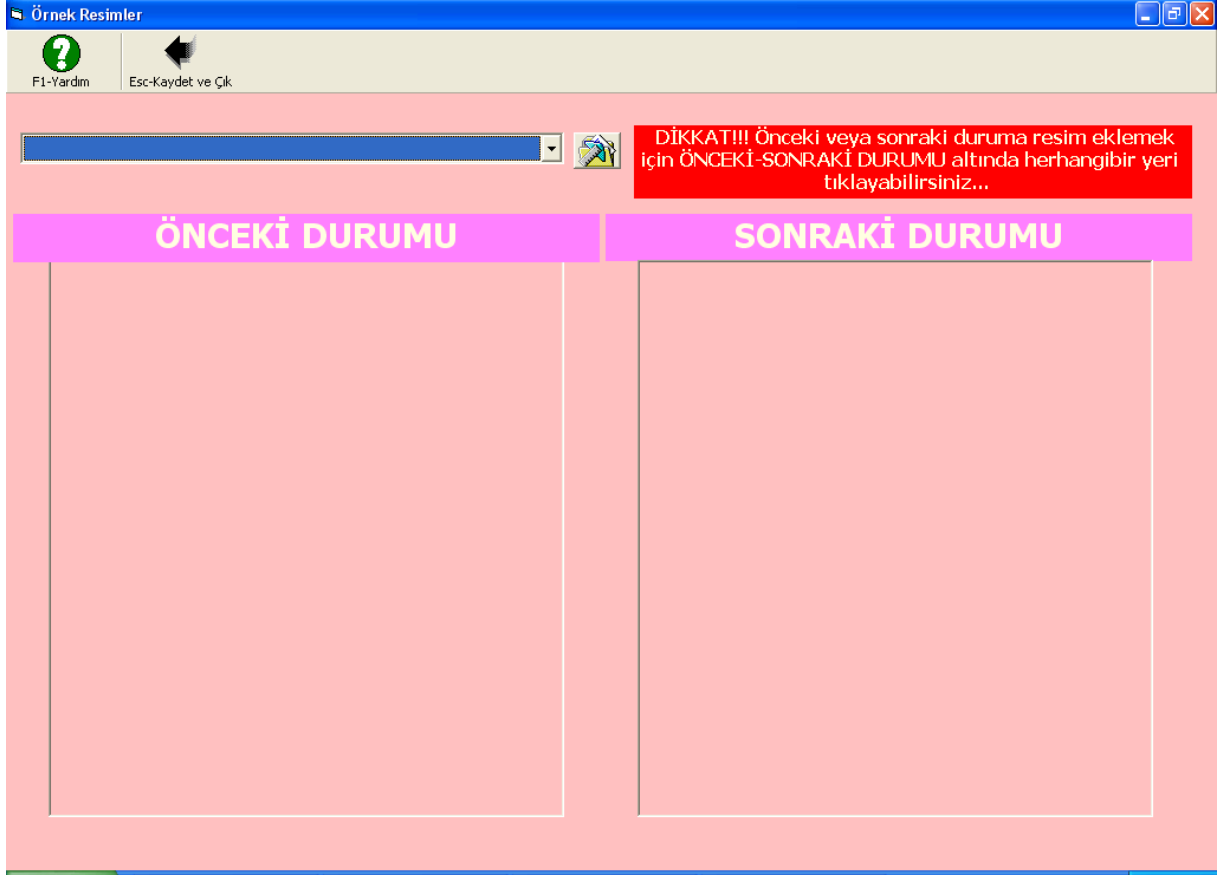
Örnek Resimler

F1-Yardım

Esc-Kaydet ve Çık

DİKKAT!!! Önceki veya sonraki duruma resim eklemek için ÖNCEKİ-SONRAKİ DURUMU altında herhangibir yeri tıklayabilirsiniz...

ÖNCEKİ DURUMU

SONRAKİ DURUMU